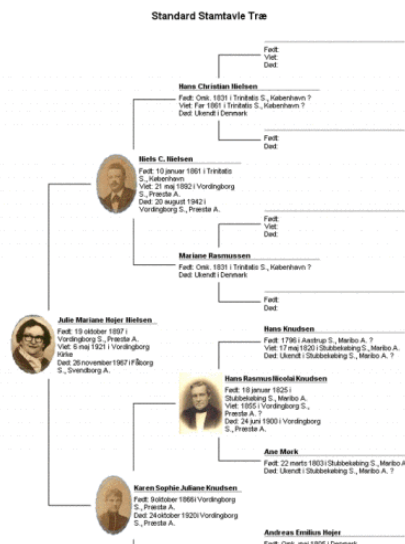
Standard Stamtavle Træ

Født:
Viet:
Død:

Hans Christian Nielsen
Født: Omk. 1831 i Trinitatis S., København ?
Viet: Før 1861 i Trinitatis S., København ?
Død: Ukendt i Danmark

Født:
Død:

Niels C. Nielsen
Født: 10 januar 1861 i Trinitatis S., København
Viet: 21 maj 1892 i Vordingborg S., Præstø A.
Død: 20 august 1942 i Vordingborg S., Præstø A.

Født:
Viet:
Død:

Mariane Rasmussen
Født: Omk. 1831 i Trinitatis S., København ?
Død: Ukendt i Danmark

Født:
Død:

Julie Mariane Højer Nielsen
Født: 19 oktober 1897 i Vordingborg S., Præstø A.
Viet: 6 maj 1921 i Vordingborg Kirke
Død: 26 november 1967 i Fåborg S., Svendborg A.

Hans Knudsen
Født: 1796 i Aastrup S., Maribo A. ?
Viet: 17 maj 1820 i Stubbekøbing S., Maribo A.
Død: Ukendt i Stubbekøbing S., Maribo A. ?

Hans Rasmus Nicolai Knudsen
Født: 18 januar 1825 i Stubbekøbing S., Maribo A.
Viet: 1855 i Vordingborg S., Præstø A. ?
Død: 24 juni 1900 i Vordingborg S., Præstø A.

Ane Mork
Født: 22 marts 1803 i Stubbekøbing S., Maribo A
Død: Ukendt i Stubbekøbing S., Maribo A. ?

Karen Sophie Juliane Knudsen
Født: 9 oktober 1866 i Vordingborg S., Præstø A.
Død: 24 oktober 1920 i Vordingborg S., Præstø A.

Andreas Emilius Højer
Født: Omk. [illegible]